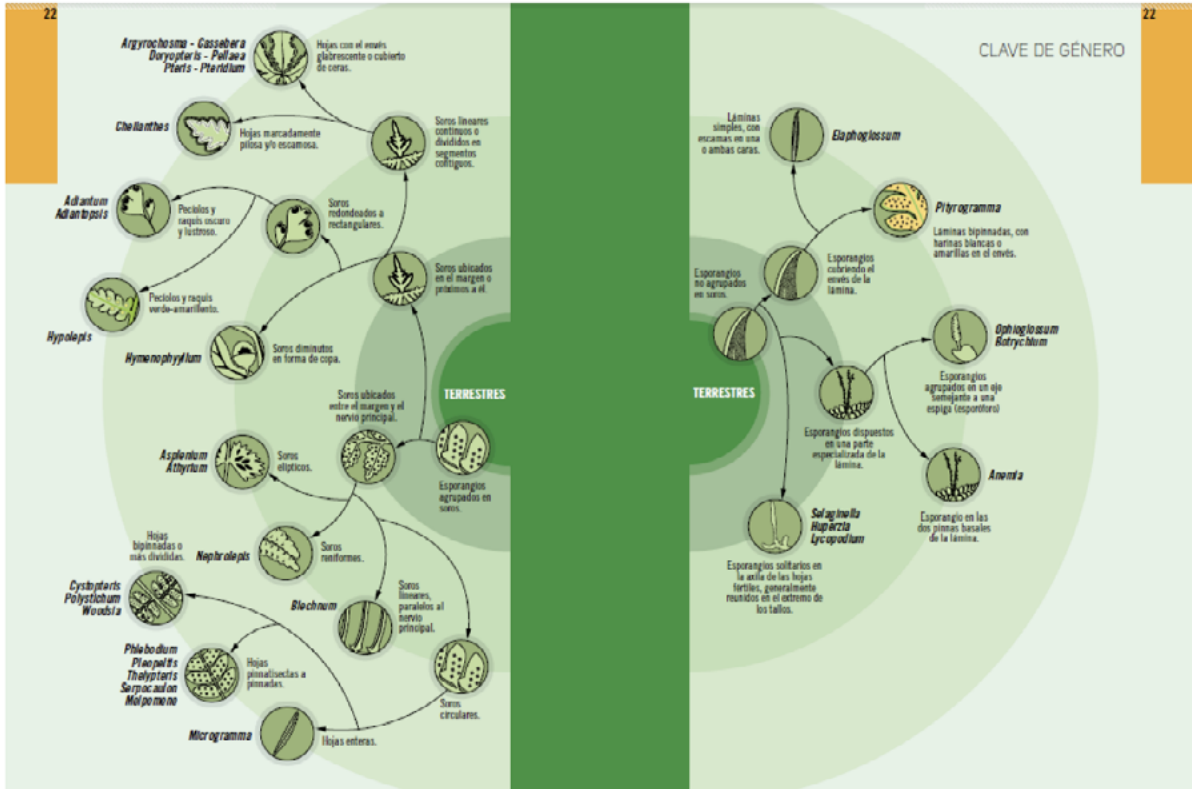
22

Argyrochosma - Gassebera
Doryopteris - Pellaea
Pteris - Pteridium

Hojas con el envés glabrescente o cubierto de ceras.

Cheilanthes

Hojas marcadamente pilosa y/o escamosa.

Soros lineares continuos o divididos en segmentos contiguos.

Adiantum
Adiantopsis

Pecíolos y raquis oscuro y lustroso.

Soros redondeados a rectangulares.

Hypolepis

Pecíolos y raquis verde-amarillento.

Soros ubicados en el margen o próximos a él.

Hymenophyllum

Soros diminutos en forma de copa.

Soros ubicados entre el margen y el nervio principal.

TERRESTRES

Asplenium
Athyrium

Soros elípticos.

Esporangios agrupados en soros.

Hojas bipinnadas o más divididas.

Nephrolepis

Soros reniformes.

Cystopteris
Polystichum
Woodsia

Blechnum

Soros lineares, paralelos al nervio principal.

Phlebodium
Pleopeltis
Thelypteris
Serpocaulon
Melpomene

Hojas pinnatisectas a pinnadas.

Soros circulares.

Microgramma

Hojas enteras.

22

CLAVE DE GÉNERO

Láminas simples, con escamas en una o ambas caras.

Elaphoglossum

Pityrogramma

Láminas bipinnadas, con harinas blancas o amarillas en el envés.

Esporangios no agrupados en soros.

Esporangios cubriendo el envés de la lámina.

Ophioglossum
Botrychium

TERRESTRES

Esporangios agrupados en un eje semejante a una espiga (esporóforo)

Esporangios dispuestos en una parte especializada de la lámina.

Anemia

Esporangio en las dos pinnas basales de la lámina.

Selaginella
Huperzia
Lycopodium

Esporangios solitarios en la axila de las hojas fértiles, generalmente reunidos en el extremo de los tallos.